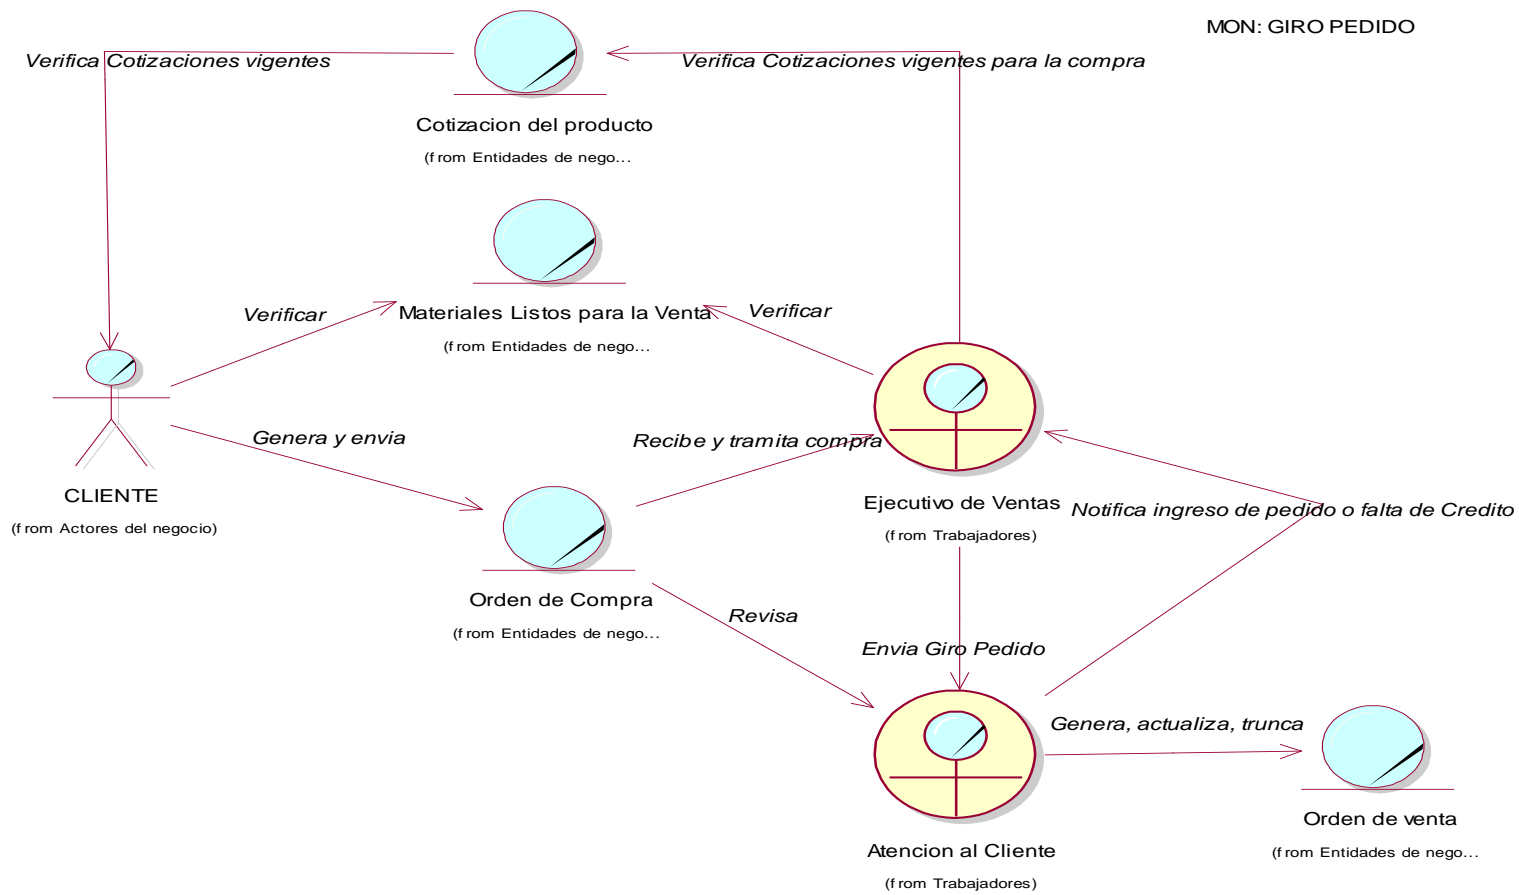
MON: GIRO PEDIDO

Verifica Cotizaciones vigentes

Verifica Cotizaciones vigentes para la compra

Cotizacion del producto
(f rom Entidades de nego...

Verificar

Materiales Listos para la Venta
(f rom Entidades de nego...

Verificar

CLIENTE
(f rom Actores del negocio)

Genera y envia

Recibe y tramita compra

Ejecutivo de Ventas
(f rom Trabajadores)

Notifica ingreso de pedido o falta de Credito

Orden de Compra
(f rom Entidades de nego...

Revisa

Envia Giro Pedido

Genera, actualiza, trunca

Atencion al Cliente
(f rom Trabajadores)

Orden de venta
(f rom Entidades de nego...